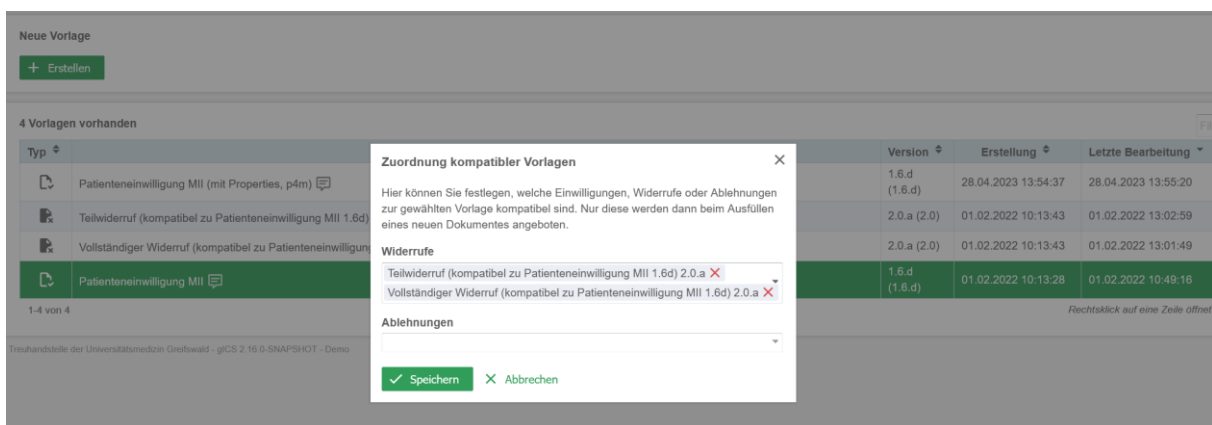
Neue Vorlage

+ Erstellen

4 Vorlagen vorhanden

| Typ | | Version | Erstellung | Letzte Bearbeitung |
|---|---|---|---|---|
| | Patienteneinwilligung MII (mit Properties, p4m) | 1.6.d (1.6.d) | 28.04.2023 13:54:37 | 28.04.2023 13:55:20 |
| | Teilwiderruf (kompatibel zu Patienteneinwilligung MII 1.6d) | 2.0.a (2.0) | 01.02.2022 10:13:43 | 01.02.2022 13:02:59 |
| | Vollständiger Widerruf (kompatibel zu Patienteneinwilligung | 2.0.a (2.0) | 01.02.2022 10:13:43 | 01.02.2022 13:01:49 |
| | Patienteneinwilligung MII | 1.6.d (1.6.d) | 01.02.2022 10:13:28 | 01.02.2022 10:49:16 |

1-4 von 4

Rechtsklick auf eine Zeile öffnet

Treuhandstelle der Universitätsmedizin Greifswald - gICS 2.16.0-SNAPSHOT - Demo

Zuordnung kompatibler Vorlagen

Hier können Sie festlegen, welche Einwilligungen, Widerrufe oder Ablehnungen zur gewählten Vorlage kompatibel sind. Nur diese werden dann beim Ausfüllen eines neuen Dokumentes angeboten.

Widerrufe

Teilwiderruf (kompatibel zu Patienteneinwilligung MII 1.6d) 2.0.a

Vollständiger Widerruf (kompatibel zu Patienteneinwilligung MII 1.6d) 2.0.a

Ablehnungen

Speichern

Abbrechen